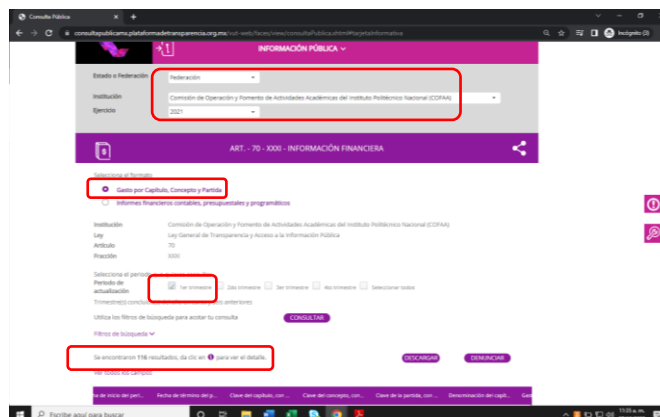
Consulta Pública ×  +

consultapublicamx.plataformadetransparencia.org.mx/vut-web/faces/view/consultaPublica.xhtml#tarjetaInformativa

Incógnito (3)

INFORMACIÓN PÚBLICA

Estado o Federación: Federación

Institución: Comisión de Operación y Fomento de Actividades Académicas del Instituto Politécnico Nacional (COFAA)

Ejercicio: 2021

ART. - 70 - XXXI - INFORMACIÓN FINANCIERA

Selecciona el formato

Gasto por Capítulo, Concepto y Partida

Informes financieros contables, presupuestales y programáticos

Institución: Comisión de Operación y Fomento de Actividades Académicas del Instituto Politécnico Nacional (COFAA)

Ley: Ley General de Transparencia y Acceso a la Información Pública

Artículo: 70

Fracción: XXXI

Selecciona el periodo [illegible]

Periodo de actualización: 1er trimestre  2do trimestre  3er trimestre  4to trimestre  Seleccionar todos

Trimestre(s) concluido(s) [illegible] anteriores

Utiliza los filtros de búsqueda para acotar tu consulta  CONSULTAR

Filtros de búsqueda

Se encontraron 116 resultados, da clic en para ver el detalle.

DESCARGAR  DENUNCIAR

Ver todos los campos

Fecha de inicio del peri... | Fecha de término del pe... | Clave del capítulo, con... | Clave del concepto, con... | Clave de la partida, con... | Denominación del capít...

Escribe aquí para buscar

11:03 a. m.